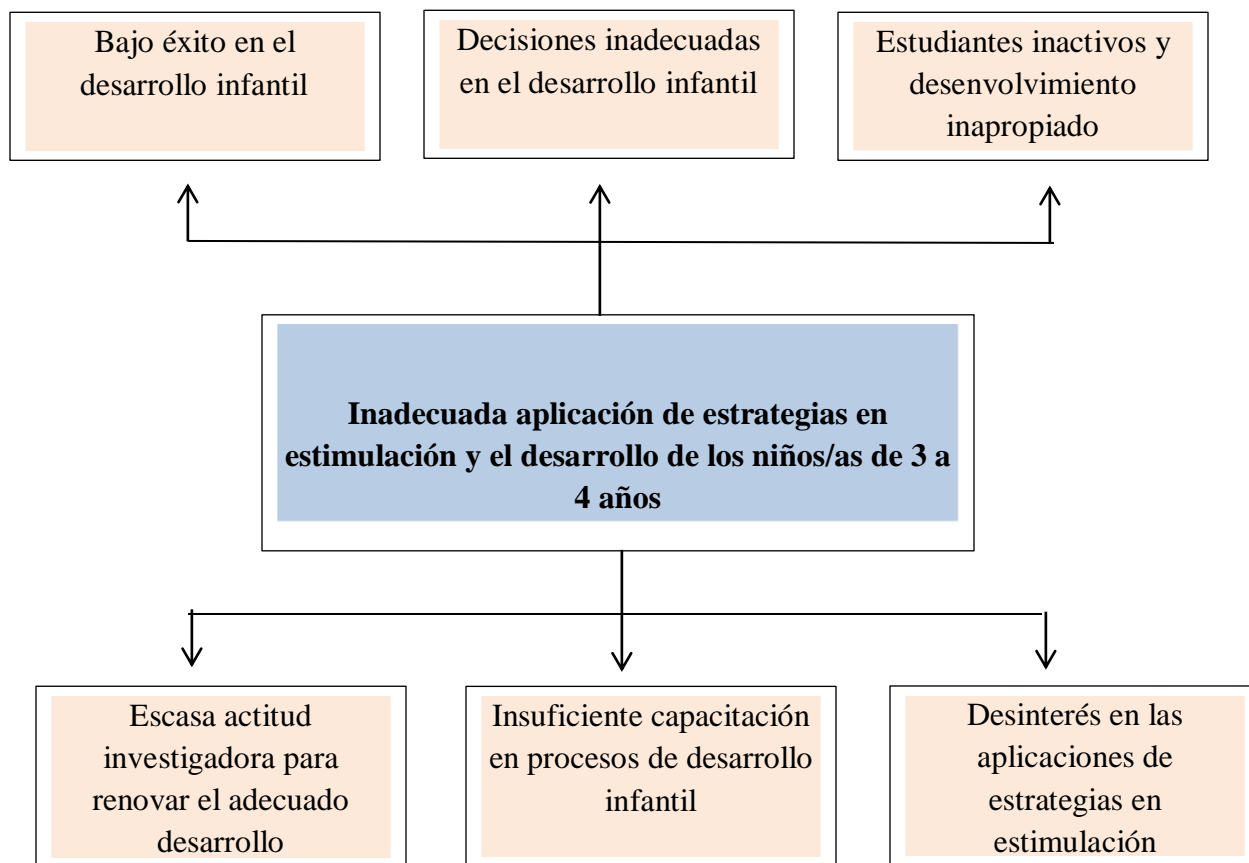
Bajo éxito en el desarrollo infantil

Decisiones inadecuadas en el desarrollo infantil

Estudiantes inactivos y desenvolvimiento inapropiado

**Inadecuada aplicación de estrategias en estimulación y el desarrollo de los niños/as de 3 a 4 años**

Escasa actitud investigadora para renovar el adecuado desarrollo

Insuficiente capacitación en procesos de desarrollo infantil

Desinterés en las aplicaciones de estrategias en estimulación